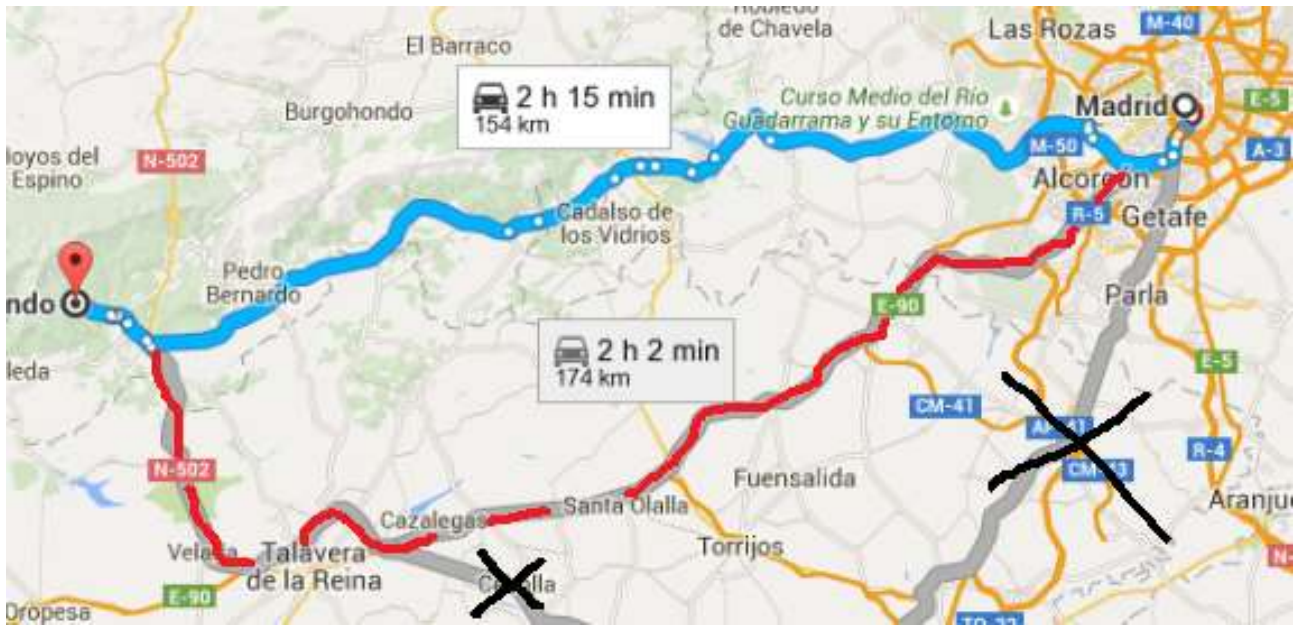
Robledo de Chavela
Las Rozas
M-40
El Barraco
2 h 15 min
154 km
Curso Medio del Río Guadarrama y su Entorno
Madrid
E-5
Burgohondo
Hoyos del Espino
N-502
M-50
A-3
Alcorcón
Cadalso de los Vidrios
R-5
Getafe
ndo
Pedro Bernardo
Parla
E-90
2 h 2 min
174 km
leda
E-5
CM-41
A-41
CM-43
R-4
N-502
Fuensalida
Aranju
Cazalegas
Santa Olalla
Torrijos
Velada
Talavera de la Reina
Cebolla
N-
Oropesa
E-90
TO-22